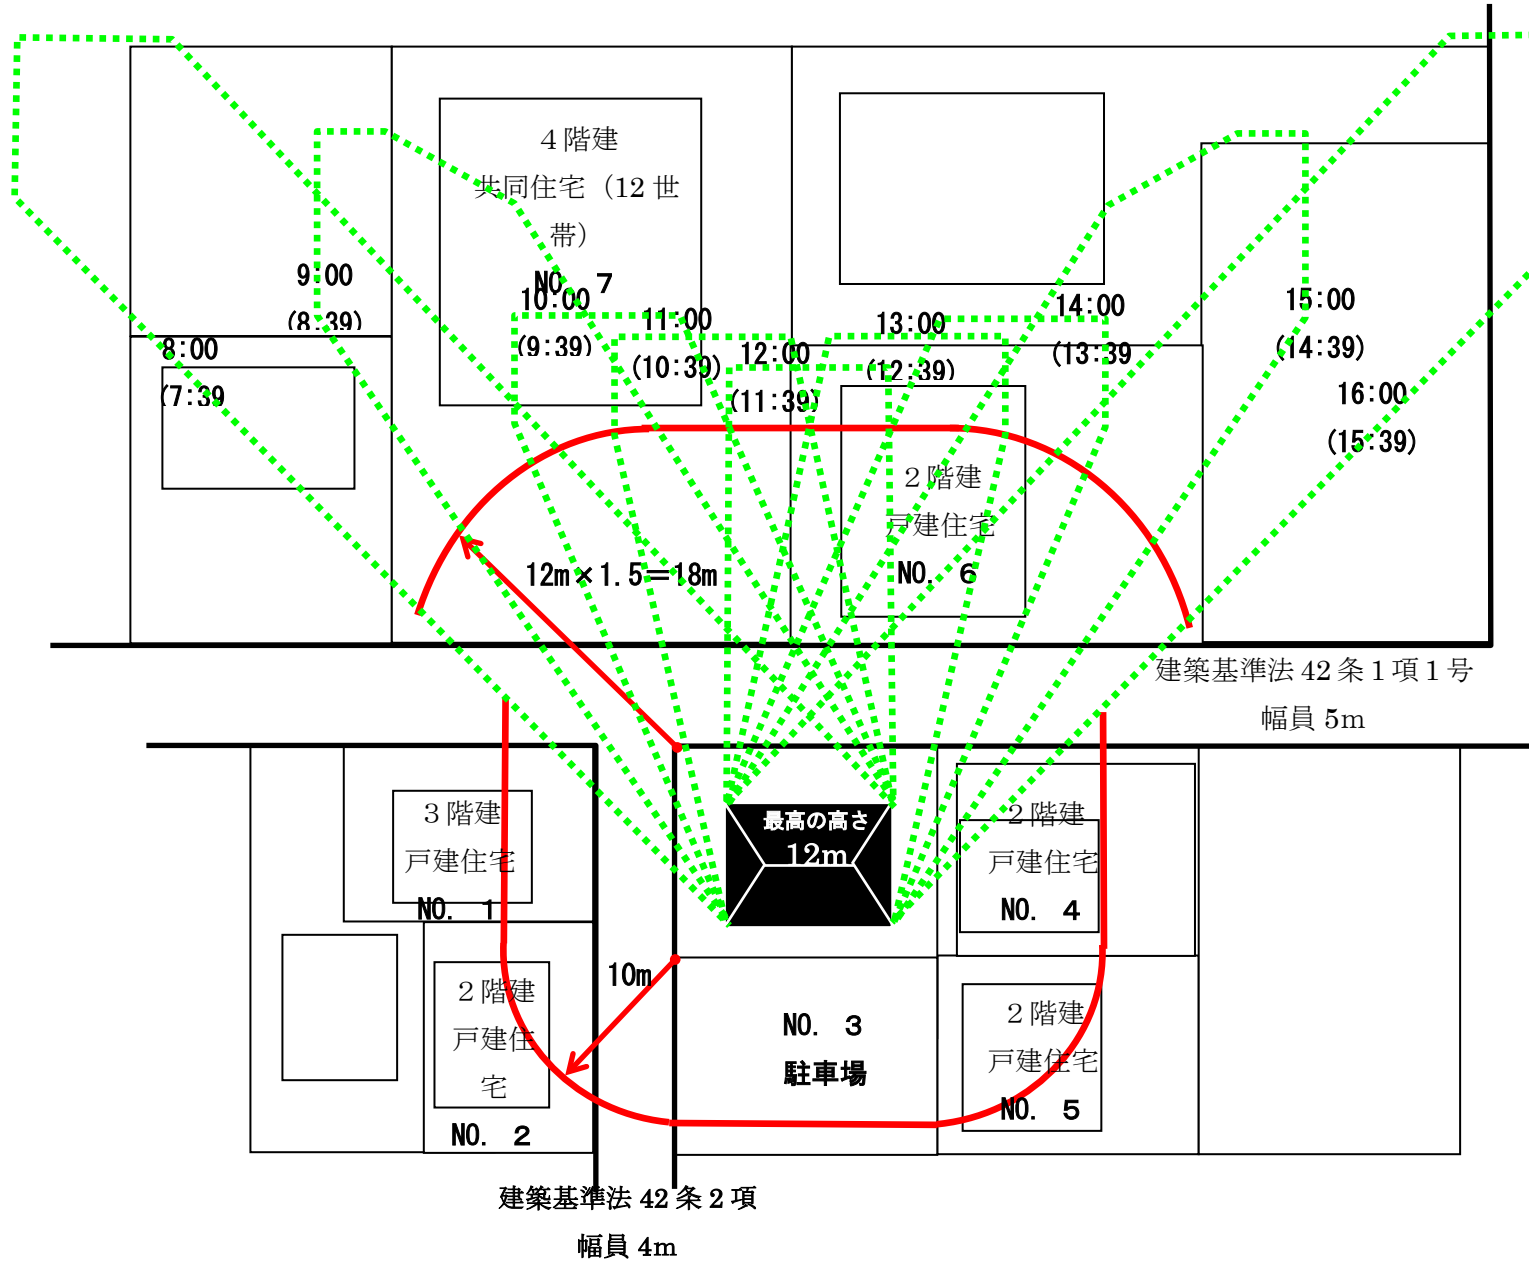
４階建
共同住宅（12 世帯）
NO. 7

9:00
(8:39)

8:00
(7:39

10:00
(9:39)

11:00
(10:39)

12:00
(11:39)

13:00
(12:39)

14:00
(13:39

15:00
(14:39)

16:00
(15:39)

２階建
戸建住宅
NO. 6

12m×1.5＝18m

建築基準法 42 条 1 項 1 号
幅員 5m

３階建
戸建住宅
NO. 1

最高の高さ
12m

２階建
戸建住宅
NO. 4

10m

２階建
戸建住宅
NO. 2

NO. 3
駐車場

２階建
戸建住宅
NO. 5

建築基準法 42 条 2 項
幅員 4m